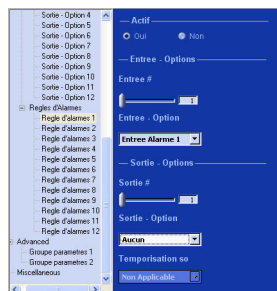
Sortie - Option 4
Sortie - Option 5
Sortie - Option 6
Sortie - Option 7
Sortie - Option 8
Sortie - Option 9
Sortie - Option 10
Sortie - Option 11
Sortie - Option 12
Regles d'Alarmes
Regle d'alarmes 1
Regle d'alarmes 2
Regle d'alarmes 3
Regle d'alarmes 4
Regle d'alarmes 5
Regle d'alarmes 6
Regle d'alarmes 7
Regle d'alarmes 8
Regle d'alarmes 9
Regle d'alarmes 10
Regle d'alarmes 11
Regle d'alarmes 12
Advanced
Groupe parametres 1
Groupe parametres 2
Miscellaneous

Actif
Oui
Non

Entree - Options
Entree #
1
Entree - Option
Entree Alarme 1

Sortie - Options
Sortie #
1
Sortie - Option
Aucun
Temporisation so
Non Applicable